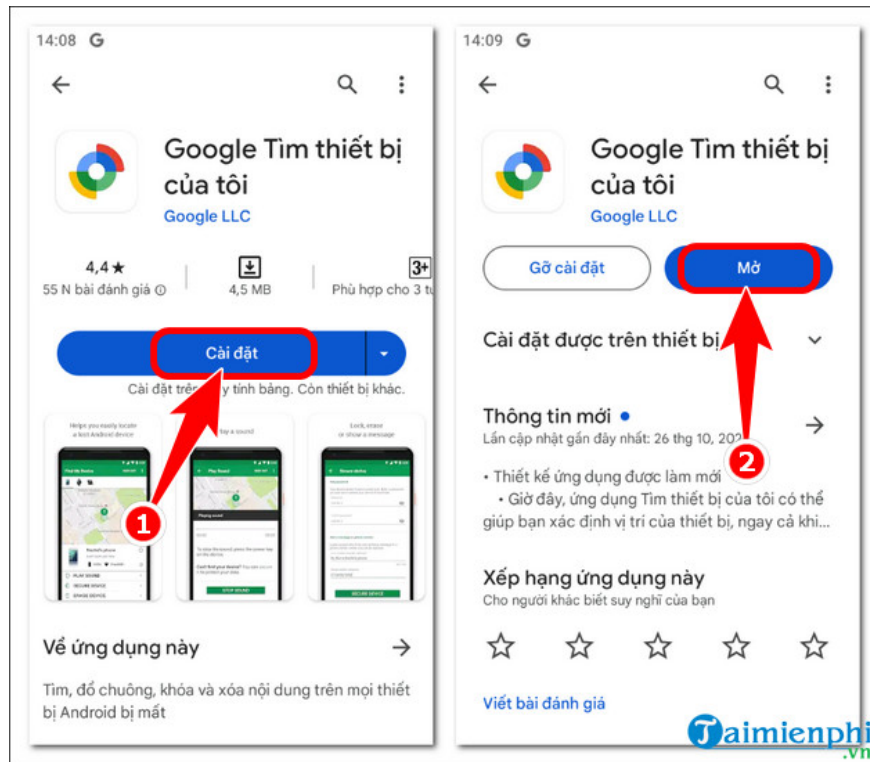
14:08 G

Google Tìm thiết bị của tôi
Google LLC

4,4★
55 N bài đánh giá ⓘ

4,5 MB

3+
Phù hợp cho 3 t

Cài đặt

Cài đặt trên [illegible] y tính bảng. Còn thiết bị khác.

Helps you easily locate a lost Android device

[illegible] lay a sound

Lock, erase or show a message

1

Về ứng dụng này

Tìm, đổ chuông, khóa và xóa nội dung trên mọi thiết bị Android bị mất

14:09 G

Google Tìm thiết bị của tôi
Google LLC

Gỡ cài đặt

Mở

Cài đặt được trên thiết bị

Thông tin mới •
Lần cập nhật gần đây nhất: 26 thg 10, 20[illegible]

2

• Thiết kế ứng dụng được làm mới
• Giờ đây, ứng dụng Tìm thiết bị của tôi có thể giúp bạn xác định vị trí của thiết bị, ngay cả khi...

Xếp hạng ứng dụng này
Cho người khác biết suy nghĩ của bạn

Viết bài đánh giá

Taimienphi
.vn